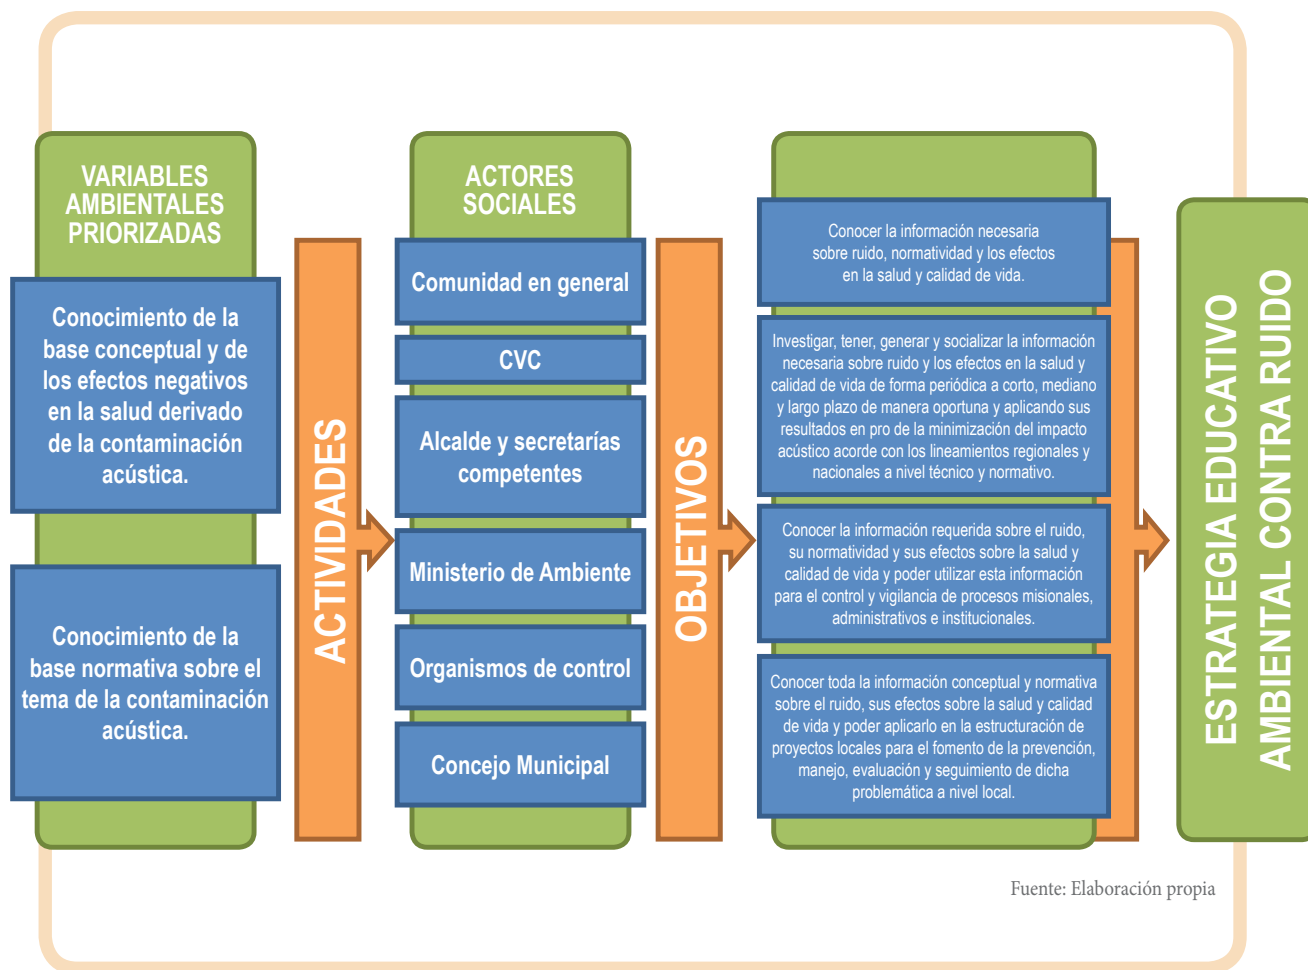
VARIABLES AMBIENTALES PRIORIZADAS

Conocimiento de la base conceptual y de los efectos negativos en la salud derivado de la contaminación acústica.

Conocimiento de la base normativa sobre el tema de la contaminación acústica.

ACTIVIDADES

ACTORES SOCIALES

Comunidad en general

CVC

Alcalde y secretarías competentes

Ministerio de Ambiente

Organismos de control

Concejo Municipal

OBJETIVOS

Conocer la información necesaria sobre ruido, normatividad y los efectos en la salud y calidad de vida.

Investigar, tener, generar y socializar la información necesaria sobre ruido y los efectos en la salud y calidad de vida de forma periódica a corto, mediano y largo plazo de manera oportuna y aplicando sus resultados en pro de la minimización del impacto acústico acorde con los lineamientos regionales y nacionales a nivel técnico y normativo.

Conocer la información requerida sobre el ruido, su normatividad y sus efectos sobre la salud y calidad de vida y poder utilizar esta información para el control y vigilancia de procesos misionales, administrativos e institucionales.

Conocer toda la información conceptual y normativa sobre el ruido, sus efectos sobre la salud y calidad de vida y poder aplicarlo en la estructuración de proyectos locales para el fomento de la prevención, manejo, evaluación y seguimiento de dicha problemática a nivel local.

ESTRATEGIA EDUCATIVO AMBIENTAL CONTRA RUIDO

Fuente: Elaboración propia